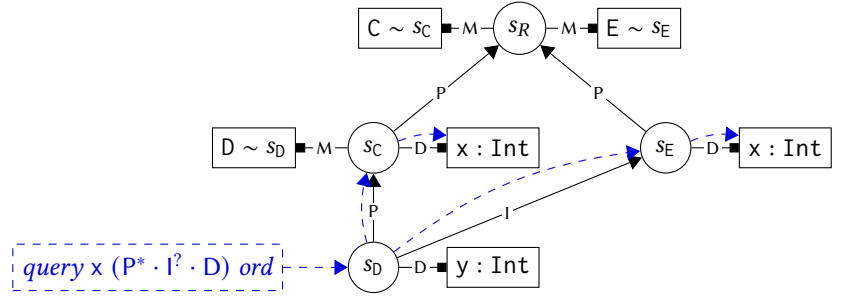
$\mathsf{C} \sim s_\mathsf{C}$ M $s_R$ M $\mathsf{E} \sim s_\mathsf{E}$

P P

$\mathsf{D} \sim s_\mathsf{D}$ M $s_\mathsf{C}$ D $\mathtt{x : Int}$ $s_\mathsf{E}$ D $\mathtt{x : Int}$

P I

*query* x $(\mathsf{P}^* \cdot \mathsf{I}^? \cdot \mathsf{D})$ *ord* $s_\mathsf{D}$ D $\mathtt{y : Int}$